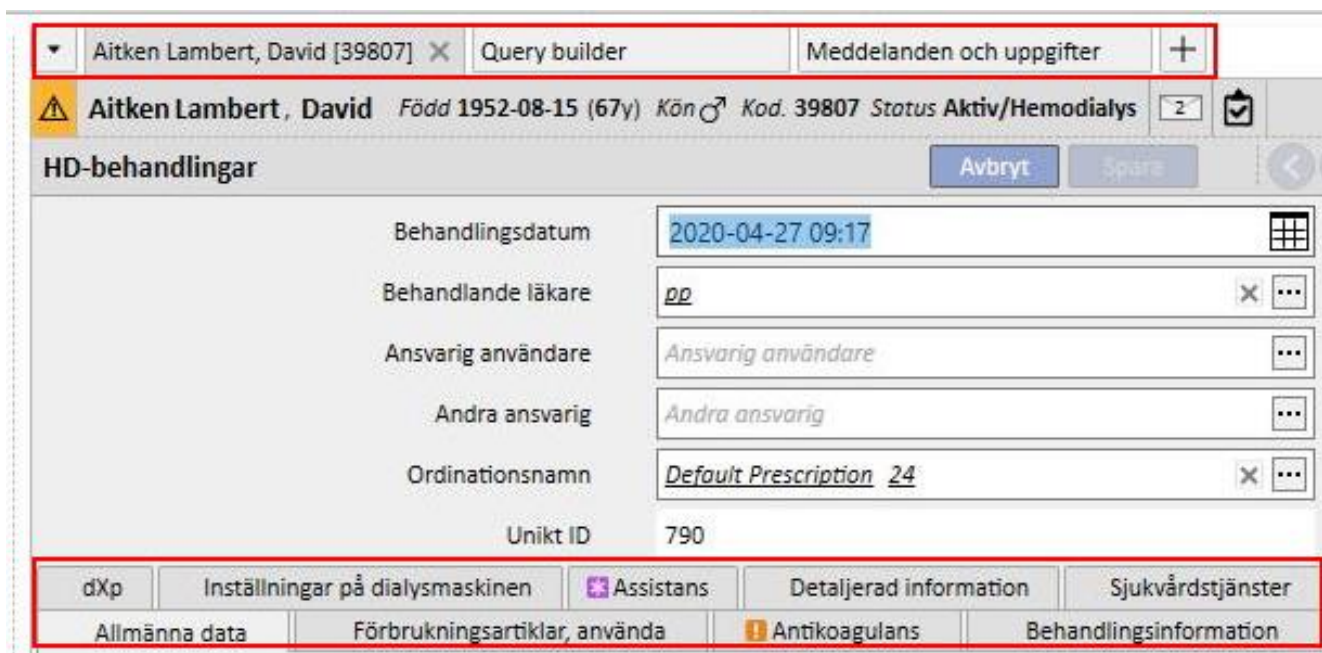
Aitken Lambert, David [39807] ✕ Query builder Meddelanden och uppgifter +

Aitken Lambert, David Född 1952-08-15 (67y) Kön ♂ Kod. 39807 Status Aktiv/Hemodialys 2

HD-behandlingar

Avbryt Spara

Behandlingsdatum 2020-04-27 09:17

Behandlande läkare pp

Ansvarig användare Ansvarig användare

Andra ansvarig Andra ansvarig

Ordinationsnamn Default Prescription 24

Unikt ID 790

dXp | Inställningar på dialysmaskinen | Assistans | Detaljerad information | Sjukvårdstjänster

Allmänna data | Förbrukningsartiklar, använda | Antikoagulans | Behandlingsinformation